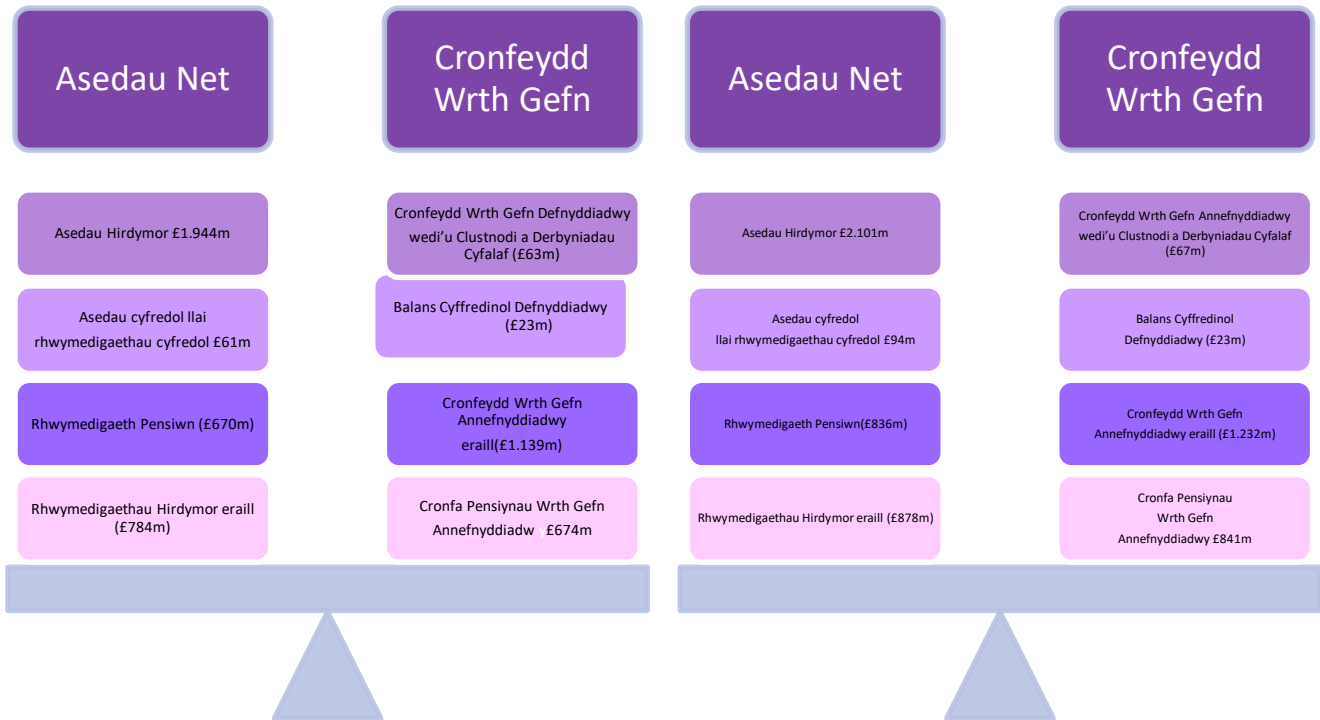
Asedau Net

Asedau Hirdymor £1.944m

Asedau cyfredol llai rhwymedigaethau cyfredol £61m

Rhwymedigaeth Pensiwn (£670m)

Rhwymedigaethau Hirdymor eraill (£784m)

Cronfeydd Wrth Gefn

Cronfeydd Wrth Gefn Defnyddiadwy wedi'u Clustnodi a Derbyniadau Cyfalaf (£63m)

Balans Cyffredinol Defnyddiadwy (£23m)

Cronfeydd Wrth Gefn Annefnyddiadwy eraill(£1.139m)

Cronfa Pensiynau Wrth Gefn Annefnyddiadw £674m

Asedau Net

Asedau Hirdymor £2.101m

Asedau cyfredol llai rhwymedigaethau cyfredol £94m

Rhwymedigaeth Pensiwn(£836m)

Rhwymedigaethau Hirdymor eraill (£878m)

Cronfeydd Wrth Gefn

Cronfeydd Wrth Gefn Annefnyddiadwy wedi'u Clustnodi a Derbyniadau Cyfalaf (£67m)

Balans Cyffredinol Defnyddiadwy (£23m)

Cronfeydd Wrth Gefn Annefnyddiadwy eraill (£1.232m)

Cronfa Pensiynau Wrth Gefn Annefnyddiadwy £841m